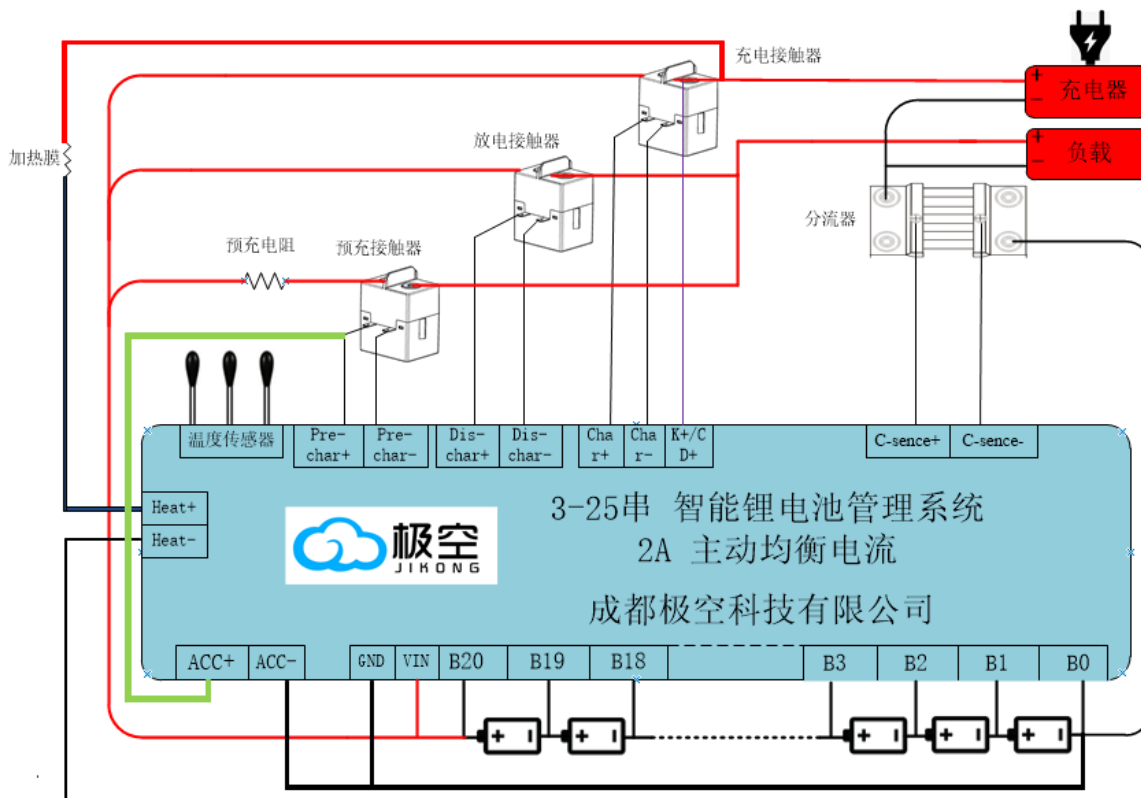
充电接触器

+ 充电器
−

+ 负载
−

加热膜

放电接触器

分流器

预充电阻

预充接触器

温度传感器

Pre-char+

Pre-char-

Dis-char+

Dis-char-

Char+

Char-

K+/CD+

C-sence+

C-sence-

Heat+

Heat-

极空 JIKONG

3-25串 智能锂电池管理系统
2A 主动均衡电流

成都极空科技有限公司

ACC+

ACC-

GND

VIN

B20

B19

B18

B3

B2

B1

B0